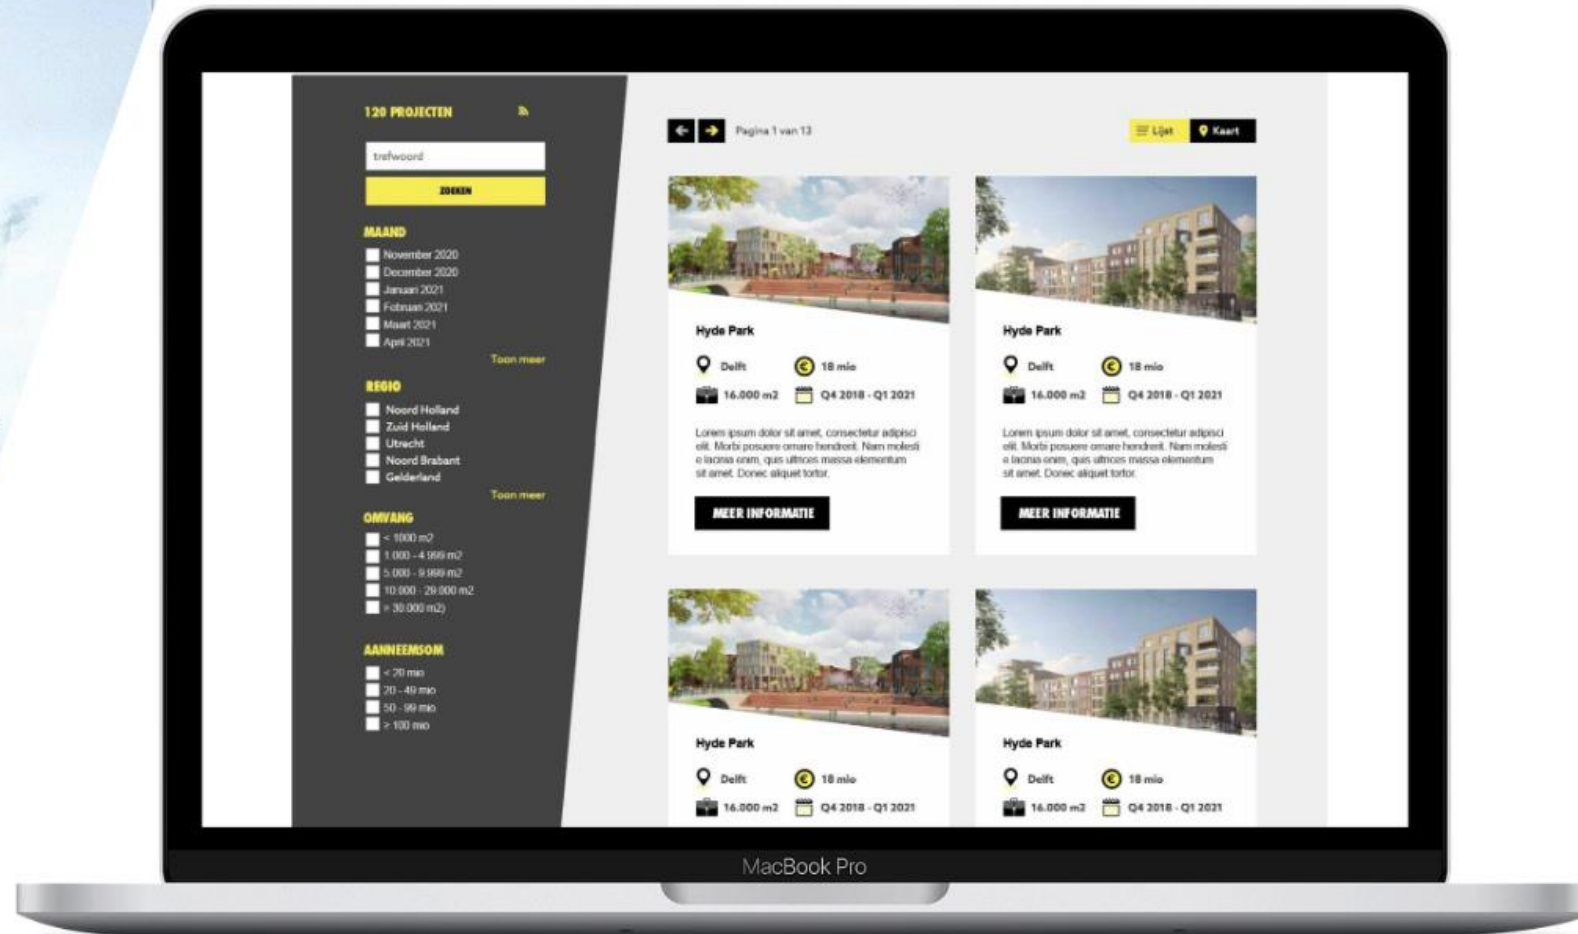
120 PROJECTEN

trefwoord

ZOEKEN

MAAND
November 2020
December 2020
Januari 2021
Februari 2021
Maart 2021
April 2021
Toon meer

REGIO
Noord Holland
Zuid Holland
Utrecht
Noord Brabant
Gelderland
Toon meer

OMVANG
< 1000 m2
1.000 - 4.999 m2
5.000 - 9.999 m2
10.000 - 29.000 m2
> 30.000 m2)

AANNEEMSOM
< 20 mio
20 - 49 mio
50 - 99 mio
> 100 mio

Pagina 1 van 13

Lijst
Kaart

Hyde Park
Delft
18 mio
16.000 m2
Q4 2018 - Q1 2021
Lorem ipsum dolor sit amet, consectetur adipisci elit. Morbi posuere ornare hendrerit. Nam molestie lacinia enim, quis ultrices massa elementum sit amet. Donec aliquet tortor.
MEER INFORMATIE

Hyde Park
Delft
18 mio
16.000 m2
Q4 2018 - Q1 2021
Lorem ipsum dolor sit amet, consectetur adipisci elit. Morbi posuere ornare hendrerit. Nam molestie lacinia enim, quis ultrices massa elementum sit amet. Donec aliquet tortor.
MEER INFORMATIE

Hyde Park
Delft
18 mio
16.000 m2
Q4 2018 - Q1 2021

Hyde Park
Delft
18 mio
16.000 m2
Q4 2018 - Q1 2021

MacBook Pro